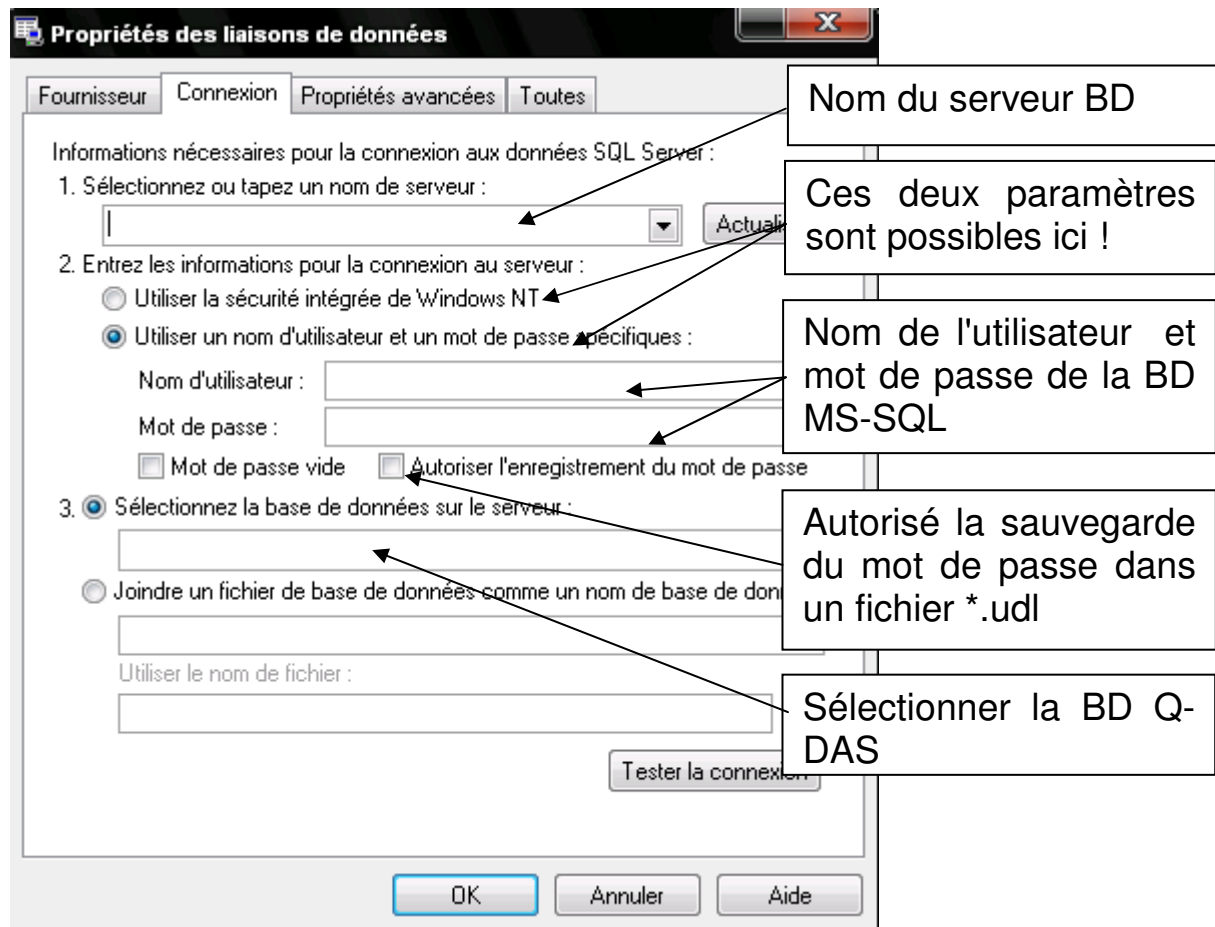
Propriétés des liaisons de données

Fournisseur | Connexion | Propriétés avancées | Toutes

Nom du serveur BD

Informations nécessaires pour la connexion aux données SQL Server :

1. Sélectionnez ou tapez un nom de serveur :

Actuali

Ces deux paramètres sont possibles ici !

2. Entrez les informations pour la connexion au serveur :

Utiliser la sécurité intégrée de Windows NT

Utiliser un nom d'utilisateur et un mot de passe spécifiques :

Nom de l'utilisateur et mot de passe de la BD MS-SQL

Nom d'utilisateur :

Mot de passe :

Mot de passe vide

Autoriser l'enregistrement du mot de passe

3. Sélectionnez la base de données sur le serveur :

Autorisé la sauvegarde du mot de passe dans un fichier *.udl

Joindre un fichier de base de données comme un nom de base de don

Utiliser le nom de fichier :

Sélectionner la BD Q-DAS

Tester la connexion

OK

Annuler

Aide